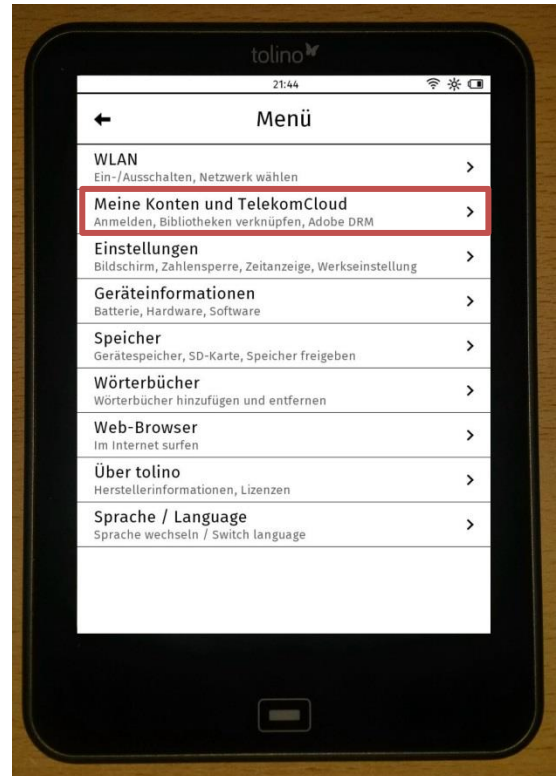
tolino

21:44

←
Menü

WLAN
Ein-/Ausschalten, Netzwerk wählen
>

Meine Konten und TelekomCloud
Anmelden, Bibliotheken verknüpfen, Adobe DRM
>

Einstellungen
Bildschirm, Zahlensperre, Zeitanzeige, Werkseinstellung
>

Geräteinformationen
Batterie, Hardware, Software
>

Speicher
Gerätespeicher, SD-Karte, Speicher freigeben
>

Wörterbücher
Wörterbücher hinzufügen und entfernen
>

Web-Browser
Im Internet surfen
>

Über tolino
Herstellerinformationen, Lizenzen
>

Sprache / Language
Sprache wechseln / Switch language
>